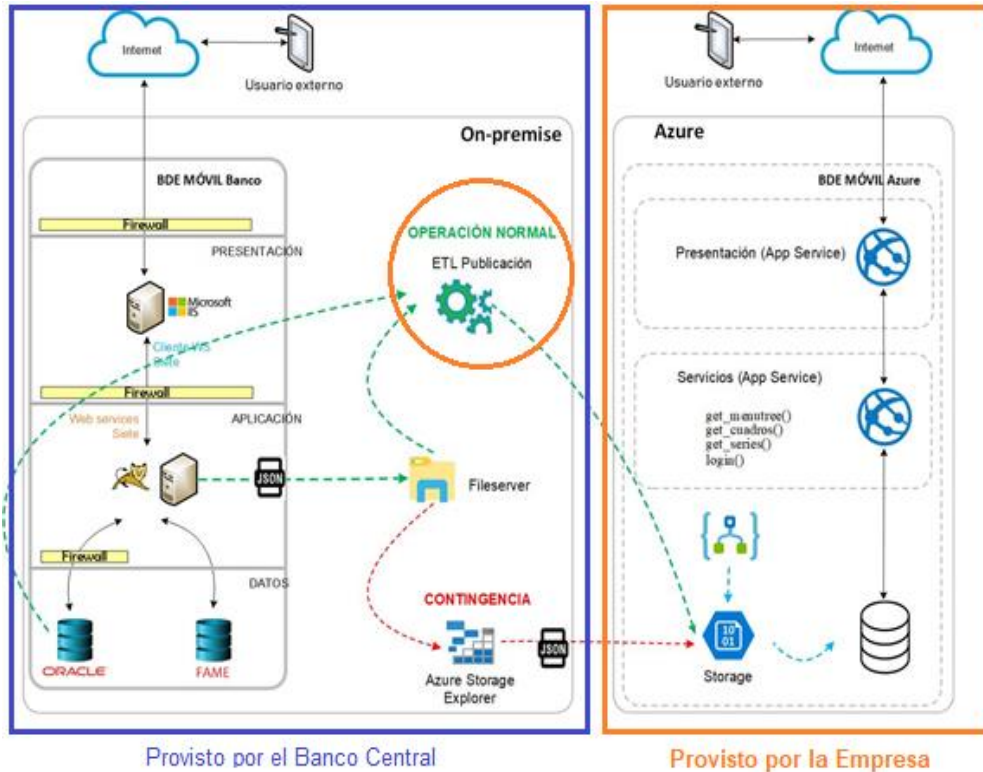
Internet

Usuario externo

On-premise

BDE MÓVIL Banco

Firewall

PRESENTACIÓN

Microsoft IIS

Cliente WS Seite

Firewall

APLICACIÓN

Web services Seite

JSON

Firewall

DATOS

ORACLE

FAME

OPERACIÓN NORMAL

ETL Publicación

Fileserver

CONTINGENCIA

Azure Storage Explorer

JSON

Usuario externo

Internet

Azure

BDE MÓVIL Azure

Presentación (App Service)

Servicios (App Service)

get_menutree()
get_cuadros()
get_series()
login()

Storage

Provisto por el Banco Central

Provisto por la Empresa